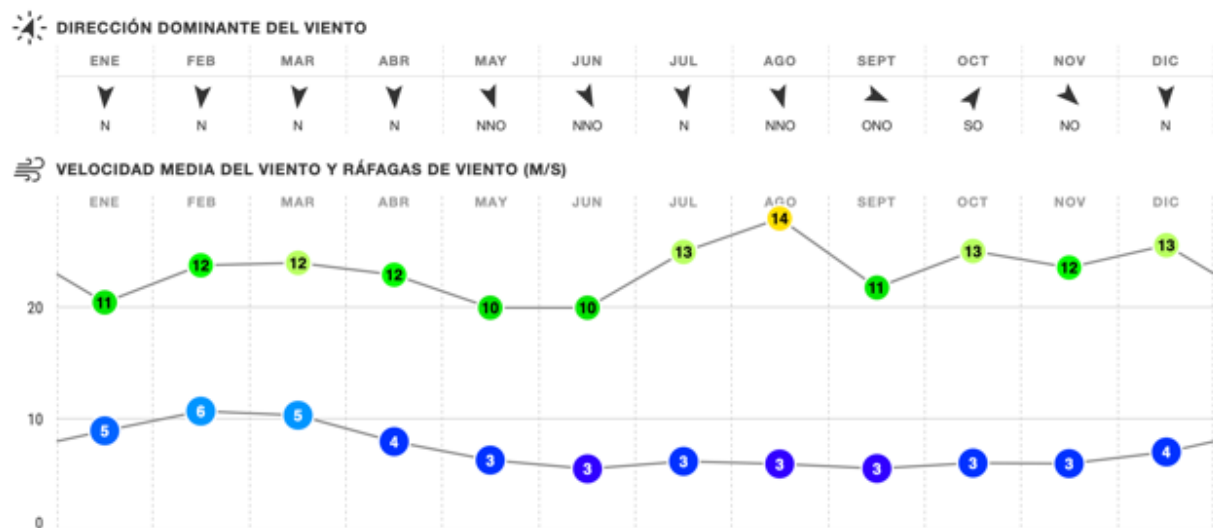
DIRECCIÓN DOMINANTE DEL VIENTO

| ENE | FEB | MAR | ABR | MAY | JUN | JUL | AGO | SEPT | OCT | NOV | DIC |
|---|---|---|---|---|---|---|---|---|---|---|---|
| N | N | N | N | NNO | NNO | N | NNO | ONO | SO | NO | N |

VELOCIDAD MEDIA DEL VIENTO Y RÁFAGAS DE VIENTO (M/S)

ENE FEB MAR ABR MAY JUN JUL AGO SEPT OCT NOV DIC

11 12 12 12 10 10 13 14 11 13 12 13

20

10

5 6 5 4 3 3 3 3 3 3 3 4

0